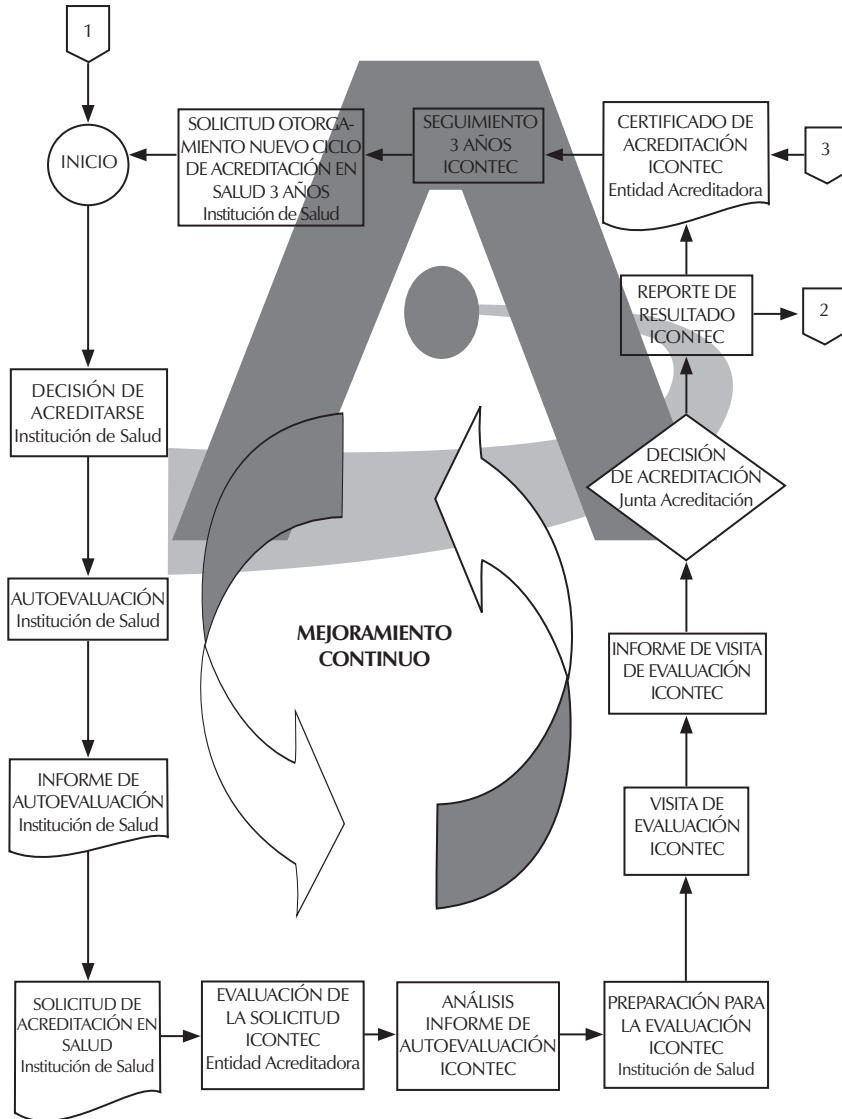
1

INICIO

SOLICITUD OTORGAMIENTO NUEVO CICLO DE ACREDITACIÓN EN SALUD 3 AÑOS
Institución de Salud

SEGUIMIENTO 3 AÑOS ICONTEC

CERTIFICADO DE ACREDITACIÓN ICONTEC
Entidad Acreditadora

3

REPORTE DE RESULTADO ICONTEC

2

DECISIÓN DE ACREDITARSE
Institución de Salud

DECISIÓN DE ACREDITACIÓN
Junta Acreditación

AUTOEVALUACIÓN
Institución de Salud

MEJORAMIENTO CONTINUO

INFORME DE VISITA DE EVALUACIÓN ICONTEC

INFORME DE AUTOEVALUACIÓN
Institución de Salud

VISITA DE EVALUACIÓN ICONTEC

SOLICITUD DE ACREDITACIÓN EN SALUD
Institución de Salud

EVALUACIÓN DE LA SOLICITUD ICONTEC
Entidad Acreditadora

ANÁLISIS INFORME DE AUTOEVALUACIÓN ICONTEC

PREPARACIÓN PARA LA EVALUACIÓN ICONTEC
Institución de Salud